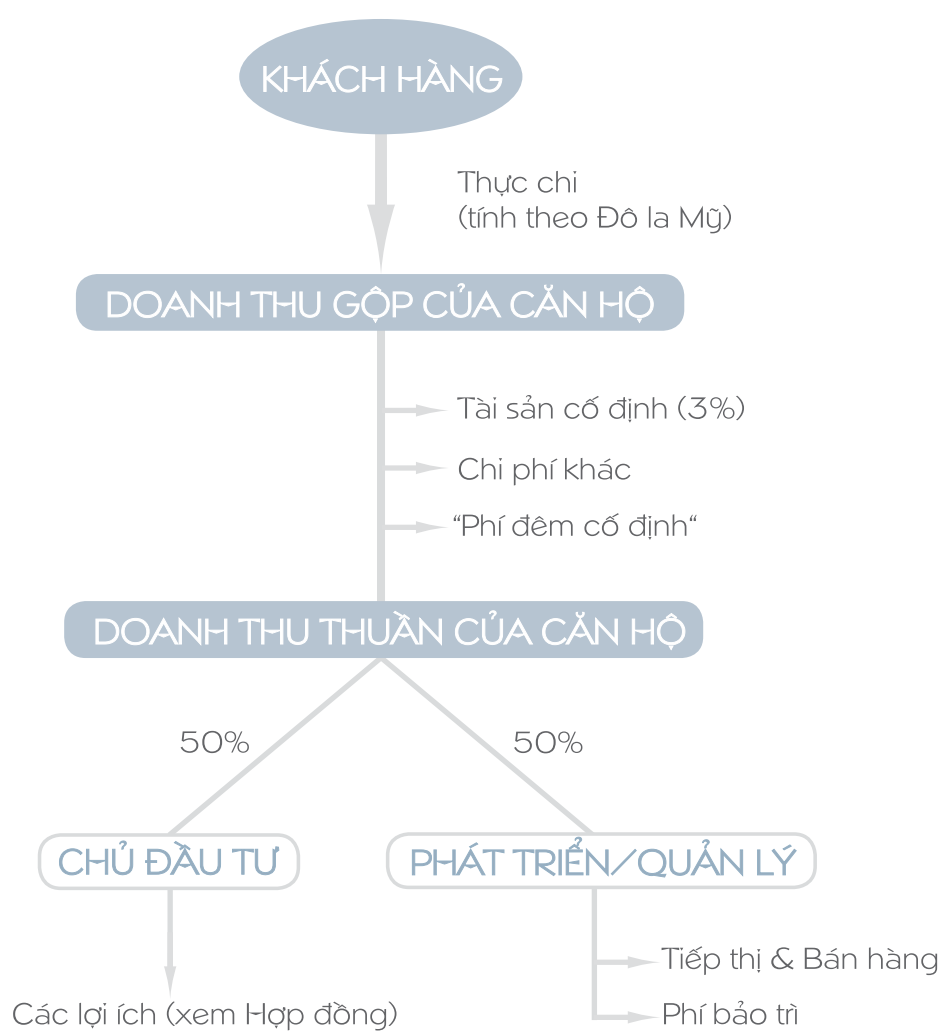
KHÁCH HÀNG

Thực chi
(tính theo Đô la Mỹ)

DOANH THU GỘP CỦA CĂN HỘ

Tài sản cố định (3%)

Chi phí khác

“Phí đêm cố định“

DOANH THU THUẦN CỦA CĂN HỘ

50%

50%

CHỦ ĐẦU TƯ

PHÁT TRIỂN/QUẢN LÝ

Các lợi ích (xem Hợp đồng)

Tiếp thị & Bán hàng

Phí bảo trì